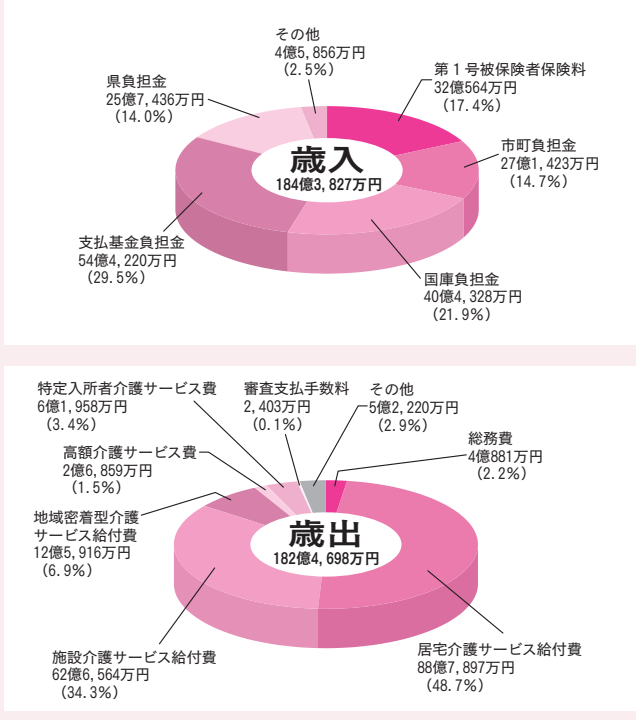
その他
4億5, 856万円
(2.5%)

県負担金
25億7, 436万円
(14.0%)

第1号被保険者保険料
32億564万円
(17.4%)

市町負担金
27億1, 423万円
(14.7%)

歳入
184億3, 827万円

支払基金負担金
54億4, 220万円
(29.5%)

国庫負担金
40億4, 328万円
(21.9%)

特定入所者介護サービス費
6億1, 958万円
(3.4%)

審査支払手数料
2, 403万円
(0.1%)

その他
5億2, 220万円
(2.9%)

総務費
4億881万円
(2.2%)

高額介護サービス費
2億6, 859万円
(1.5%)

地域密着型介護
サービス給付費
12億5, 916万円
(6.9%)

歳出
182億4, 698万円

施設介護サービス給付費
62億6, 564万円
(34.3%)

居宅介護サービス給付費
88億7, 897万円
(48.7%)